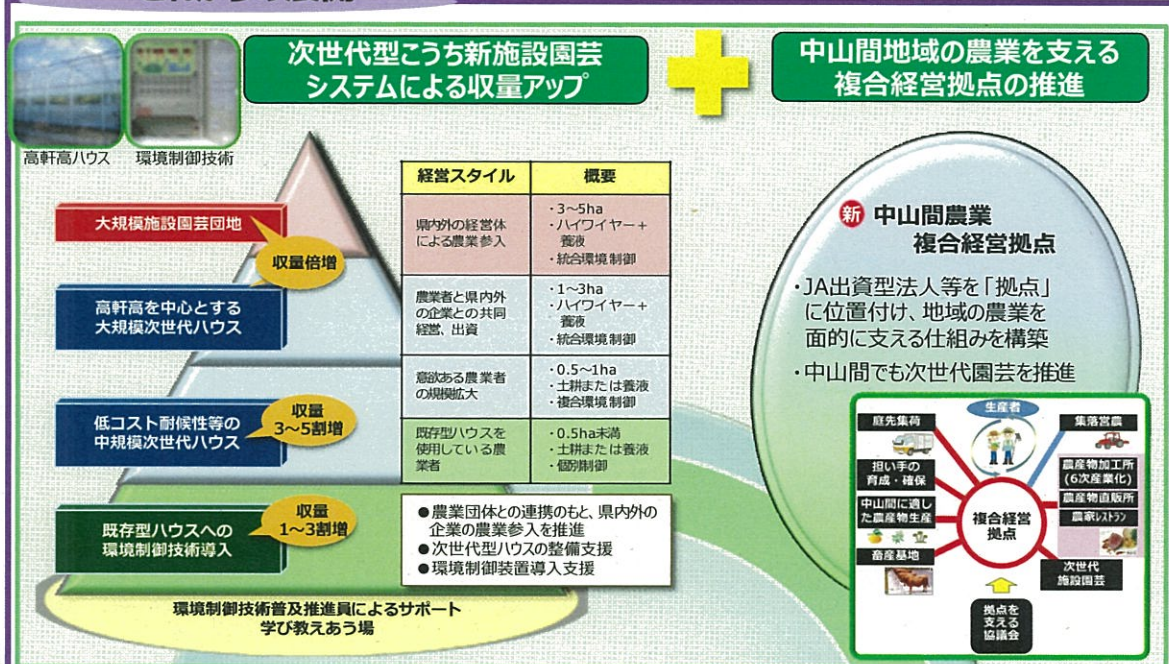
次世代型こうち新施設園芸システムによる収量アップ

中山間地域の農業を支える複合経営拠点の推進

高軒高ハウス　環境制御技術

大規模施設園芸団地

収量倍増

高軒高を中心とする大規模次世代ハウス

低コスト耐候性等の中規模次世代ハウス

収量 3～5割増

既存型ハウスへの環境制御技術導入

収量 1～3割増

| 経営スタイル | 概要 |
|---|---|
| 県内外の経営体による農業参入 | ・3～5ha ・ハイワイヤー＋養液 ・統合環境制御 |
| 農業者と県内外の企業との共同経営、出資 | ・1～3ha ・ハイワイヤー＋養液 ・統合環境制御 |
| 意欲ある農業者の規模拡大 | ・0.5～1ha ・土耕または養液 ・複合環境制御 |
| 既存型ハウスを使用している農業者 | ・0.5ha未満 ・土耕または養液 ・個別制御 |

●農業団体との連携のもと、県内外の企業の農業参入を推進
●次世代型ハウスの整備支援
●環境制御装置導入支援

環境制御技術普及推進員によるサポート
学び教えあう場

新 中山間農業複合経営拠点

・JA出資型法人等を「拠点」に位置付け、地域の農業を面的に支える仕組みを構築
・中山間でも次世代園芸を推進

生産者
庭先集荷
集落営農
担い手の育成・確保
農産物加工所（6次産業化）
農産物直販所
中山間に適した農産物生産
農家レストラン
複合経営拠点
畜産基地
次世代施設園芸
拠点を支える協議会